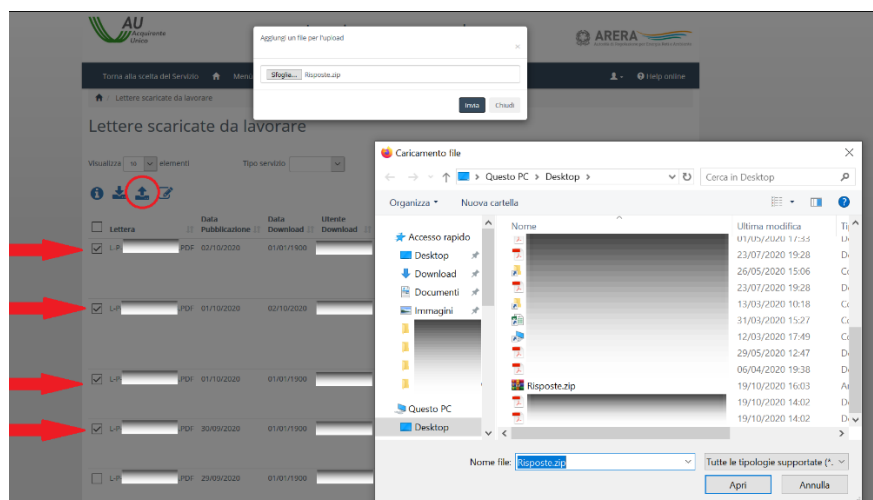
AU Acquirente Unico

ARERA

Torna alla scelta del Servizio Menu

Help online

Lettere scaricate da lavorare

Lettere scaricate da lavorare

Visualizza 10 elementi

Tipo servizio

| | Lettera | Data Pubblicazione | Data Download | Utente Download |
|---|---|---|---|---|
| | L-P PDF | 02/10/2020 | 01/01/1900 | |
| | L-P PDF | 01/10/2020 | 02/10/2020 | |
| | L-P PDF | 01/10/2020 | 01/01/1900 | |
| | L-P PDF | 30/09/2020 | 01/01/1900 | |
| | L-P PDF | 29/09/2020 | 01/01/1900 | |

Aggiungi un file per l'upload

Sfoglia... Risposte.zip

Invia Chiudi

Caricamento file

Questo PC > Desktop >

Cerca in Desktop

Organizza Nuova cartella

Accesso rapido
Desktop
Download
Documenti
Immagini
Questo PC
Desktop

| Nome | Ultima modifica | Ti |
|---|---|---|
| | 01/05/2020 17:33 | D |
| | 23/07/2020 19:28 | D |
| | 26/05/2020 15:06 | C |
| | 23/07/2020 19:28 | D |
| | 13/03/2020 10:18 | C |
| | 31/03/2020 15:27 | C |
| | 12/03/2020 17:49 | C |
| | 29/05/2020 12:47 | D |
| | 06/04/2020 19:28 | D |
| Risposte.zip | 19/10/2020 16:03 | A |
| | 19/10/2020 14:02 | D |
| | 19/10/2020 14:02 | D |

Nome file: Risposte.zip

Tutte le tipologie supportate (*.

Apri Annulla